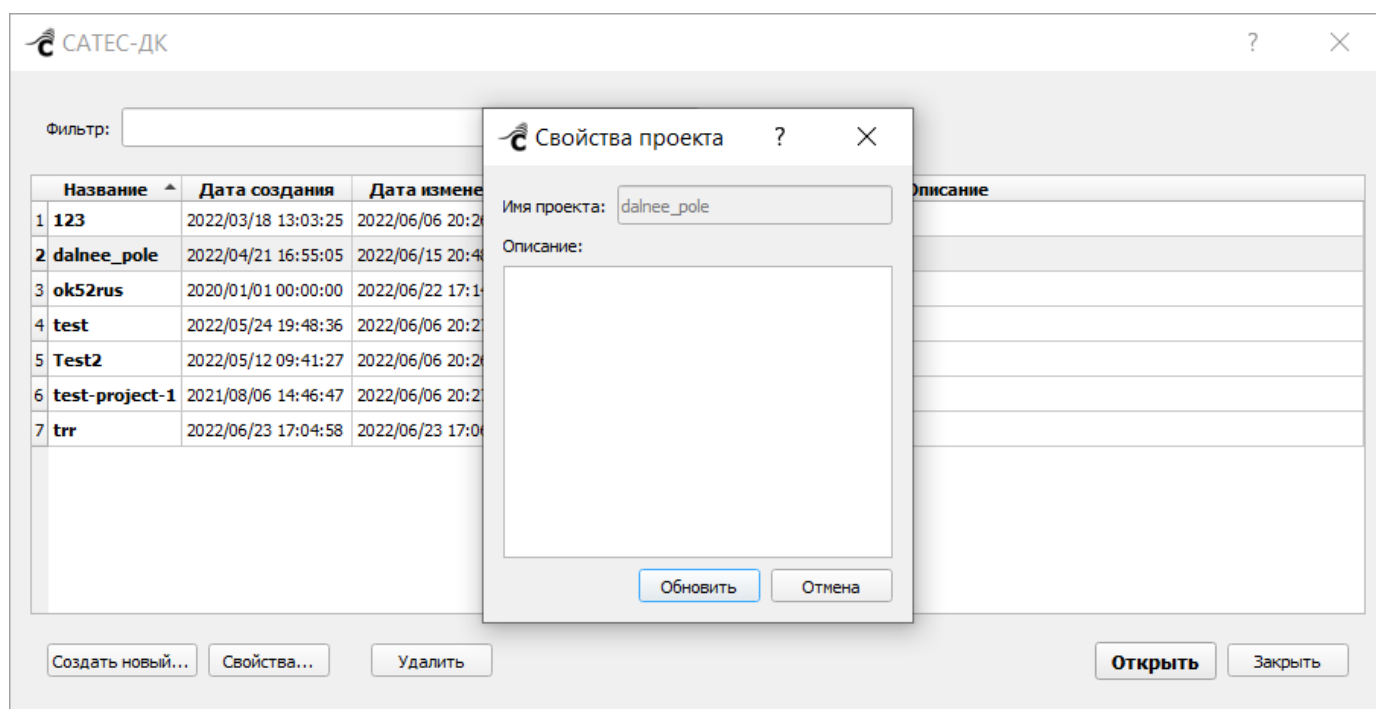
САТЕС-ДК ? ×

Фильтр:

|  | Название ▲ | Дата создания | Дата измене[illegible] | Описание |
|---|---|---|---|---|
| 1 | 123 | 2022/03/18 13:03:25 | 2022/06/06 20:2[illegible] | |
| 2 | dalnee_pole | 2022/04/21 16:55:05 | 2022/06/15 20:4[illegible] | |
| 3 | ok52rus | 2020/01/01 00:00:00 | 2022/06/22 17:1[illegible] | |
| 4 | test | 2022/05/24 19:48:36 | 2022/06/06 20:2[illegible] | |
| 5 | Test2 | 2022/05/12 09:41:27 | 2022/06/06 20:2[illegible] | |
| 6 | test-project-1 | 2021/08/06 14:46:47 | 2022/06/06 20:2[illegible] | |
| 7 | trr | 2022/06/23 17:04:58 | 2022/06/23 17:0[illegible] | |

Свойства проекта ? ×

Имя проекта: dalnee_pole

Описание:

Обновить Отмена

Создать новый... Свойства... Удалить Открыть Закрыть